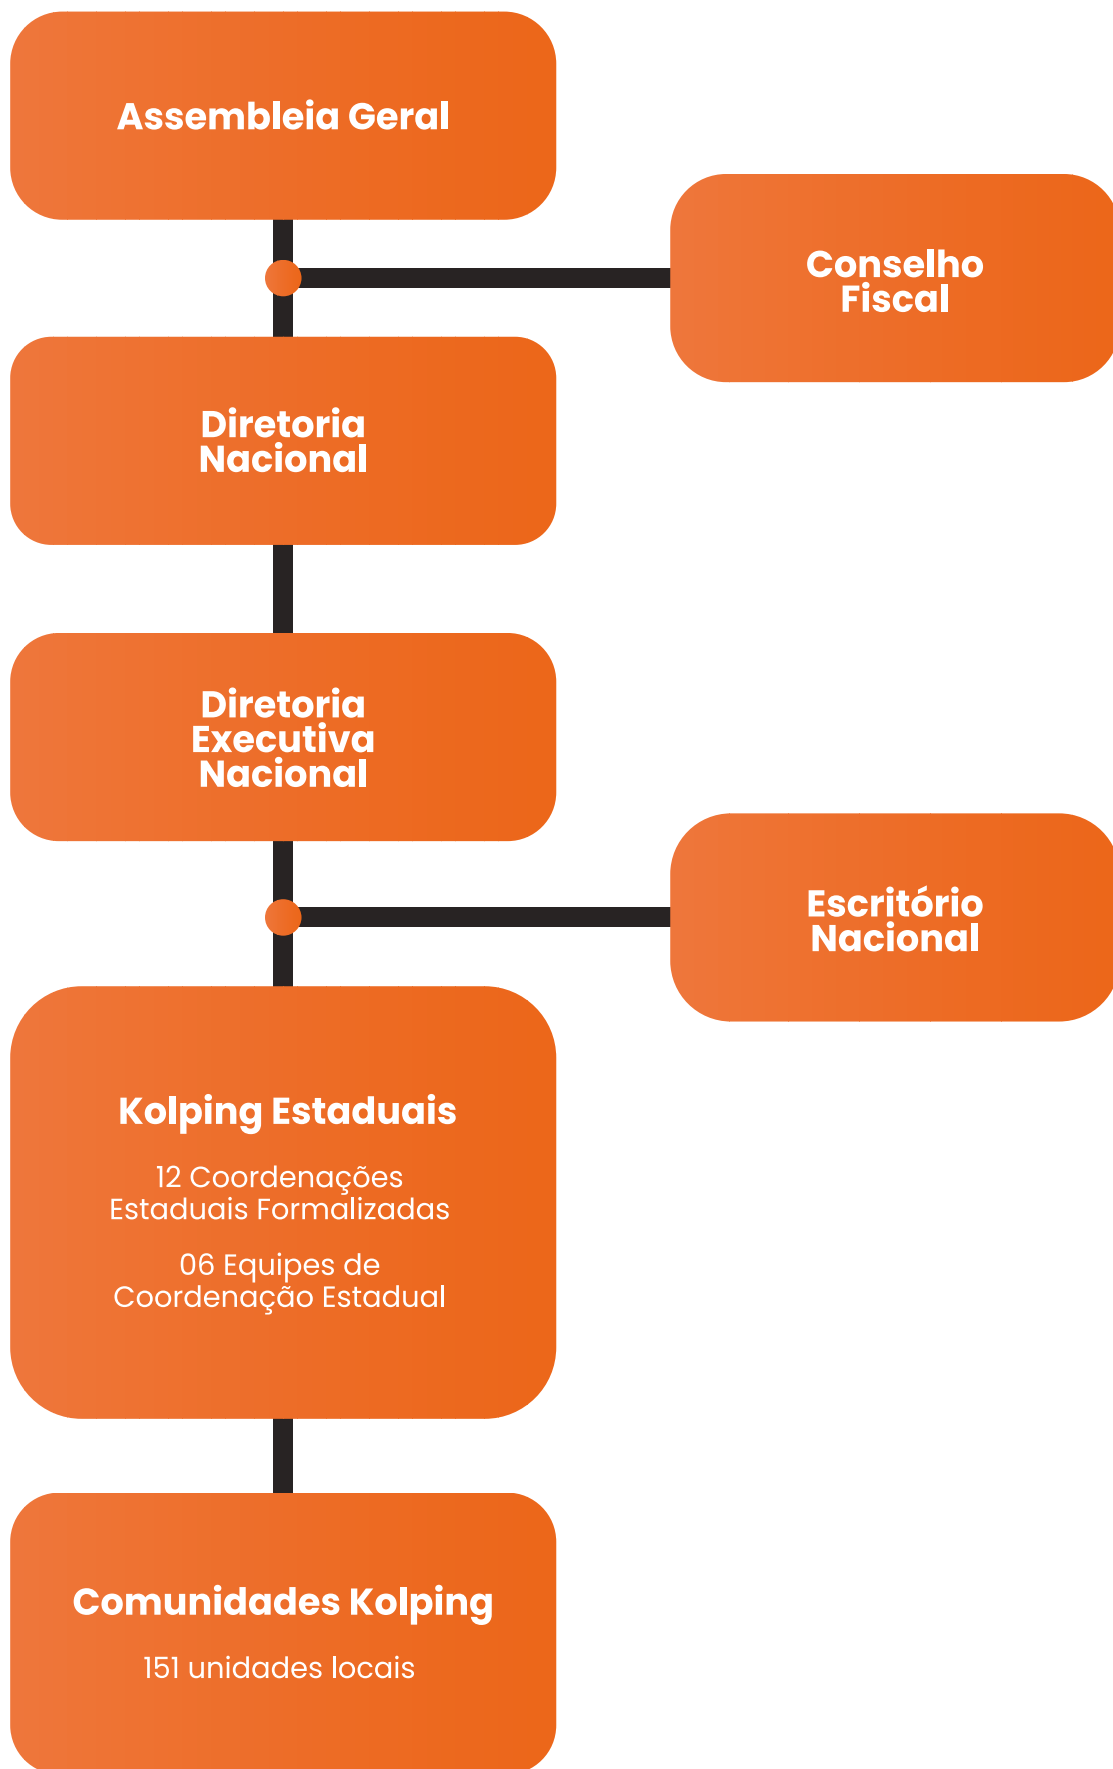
Assembleia Geral

Conselho Fiscal

Diretoria Nacional

Diretoria Executiva Nacional

Escritório Nacional

Kolping Estaduais

12 Coordenações Estaduais Formalizadas

06 Equipes de Coordenação Estadual

Comunidades Kolping

151 unidades locais